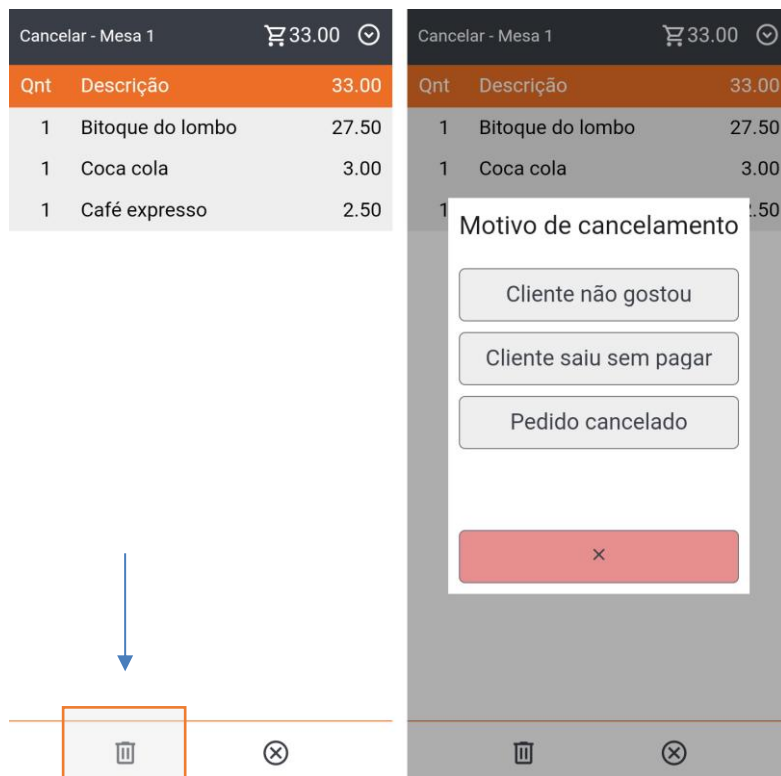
Cancelar - Mesa 1 33.00

| Qnt | Descrição | 33.00 |
|---|---|---|
| 1 | Bitoque do lombo | 27.50 |
| 1 | Coca cola | 3.00 |
| 1 | Café expresso | 2.50 |

Cancelar - Mesa 1 33.00

| Qnt | Descrição | 33.00 |
|---|---|---|
| 1 | Bitoque do lombo | 27.50 |
| 1 | Coca cola | 3.00 |
| 1 | | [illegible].50 |

Motivo de cancelamento

Cliente não gostou

Cliente saiu sem pagar

Pedido cancelado

×